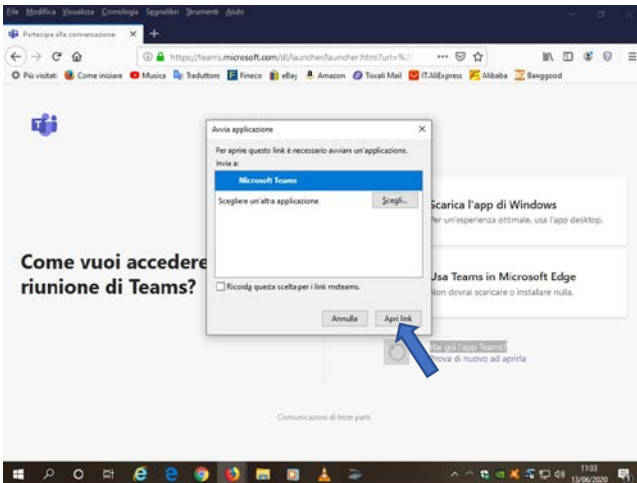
File Modifica Visualizza Cronologia Segnalibri Strumenti Aiuto

Partecipa alla conversazione ×  +

https://teams.microsoft.com/dl/launcher/launcher.html?url=%2/

Più visitati  Come iniziare  Musica  Traduttore  Fineco  eBay  Amazon  Tiscali Mail  IT.AliExpress  Alibaba  Banggood

Come vuoi accedere
riunione di Teams?

Avvia applicazione ×

Per aprire questo link è necessario avviare un'applicazione.
Invia a:

Microsoft Teams

Scegliere un'altra applicazione  Scegli...

Ricorda questa scelta per i link msteams.

Annulla  Apri link

Scarica l'app di Windows
Per un'esperienza ottimale, usa l'app desktop.

Usa Teams in Microsoft Edge
Non dovrai scaricare o installare nulla.

Hai già l'app Teams?
Prova di nuovo ad aprirla

Comunicazioni di terze parti

11:03
13/06/2020